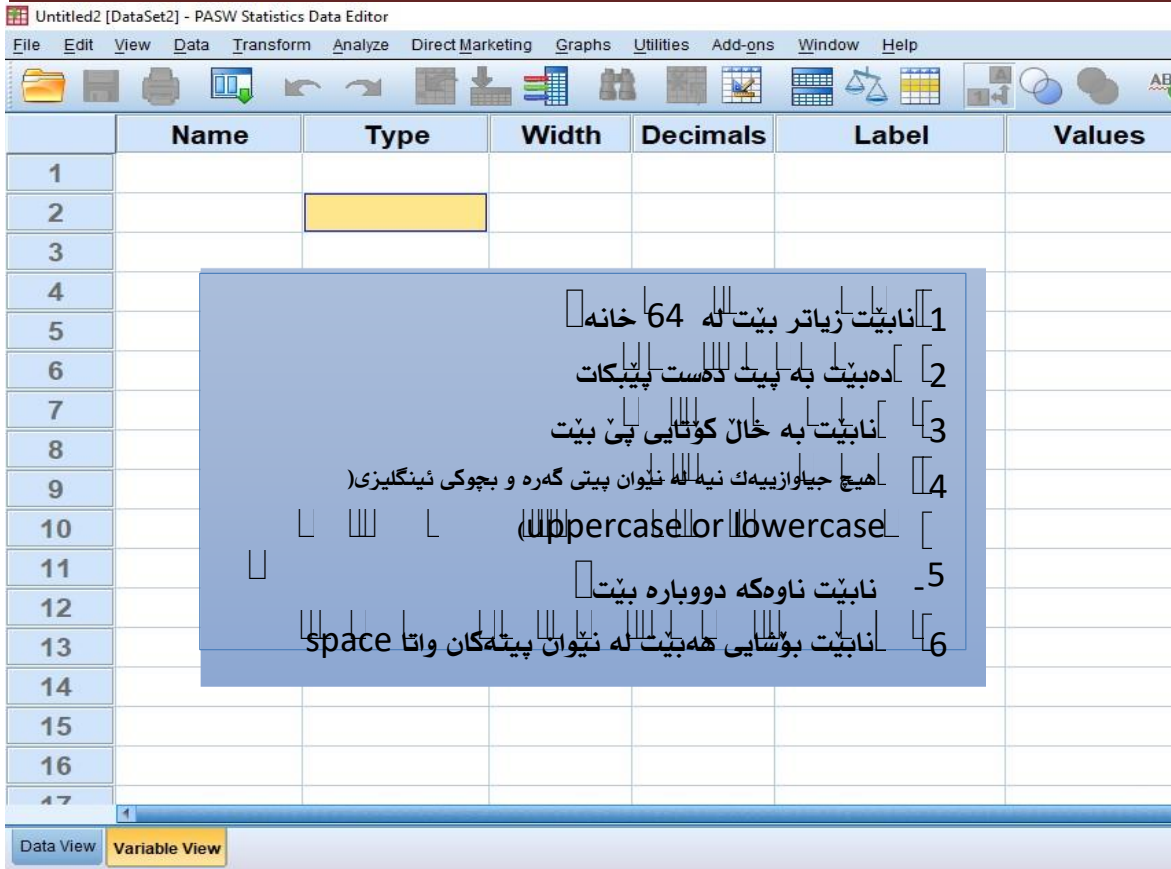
Untitled2 [DataSet2] - PASW Statistics Data Editor

File Edit View Data Transform Analyze Direct Marketing Graphs Utilities Add-ons Window Help

| | Name | Type | Width | Decimals | Label | Values |
|---|---|---|---|---|---|---|
| 1 | | | | | | |
| 2 | | | | | | |
| 3 | | | | | | |
| 4 | | | | | | |
| 5 | | | | | | |
| 6 | | | | | | |
| 7 | | | | | | |
| 8 | | | | | | |
| 9 | | | | | | |
| 10 | | | | | | |
| 11 | | | | | | |
| 12 | | | | | | |
| 13 | | | | | | |
| 14 | | | | | | |
| 15 | | | | | | |
| 16 | | | | | | |

1 نابێت زیاتر بێت لە 64 خانە
2 دەبێت بە پیت دەست پێبکات
3 نابێت بە خاڵ کۆتایی پێ بێت
4 هیچ جیاوازییەك نیە لە نێوان پیتی گەرە و بچوکی ئینگلیزی(uppercase or lowercase)
5- نابێت ناوەکە دووبارە بێت
6 نابێت بۆشایی هەبێت لە نێوان پیتەکان واتا space

Data View Variable View